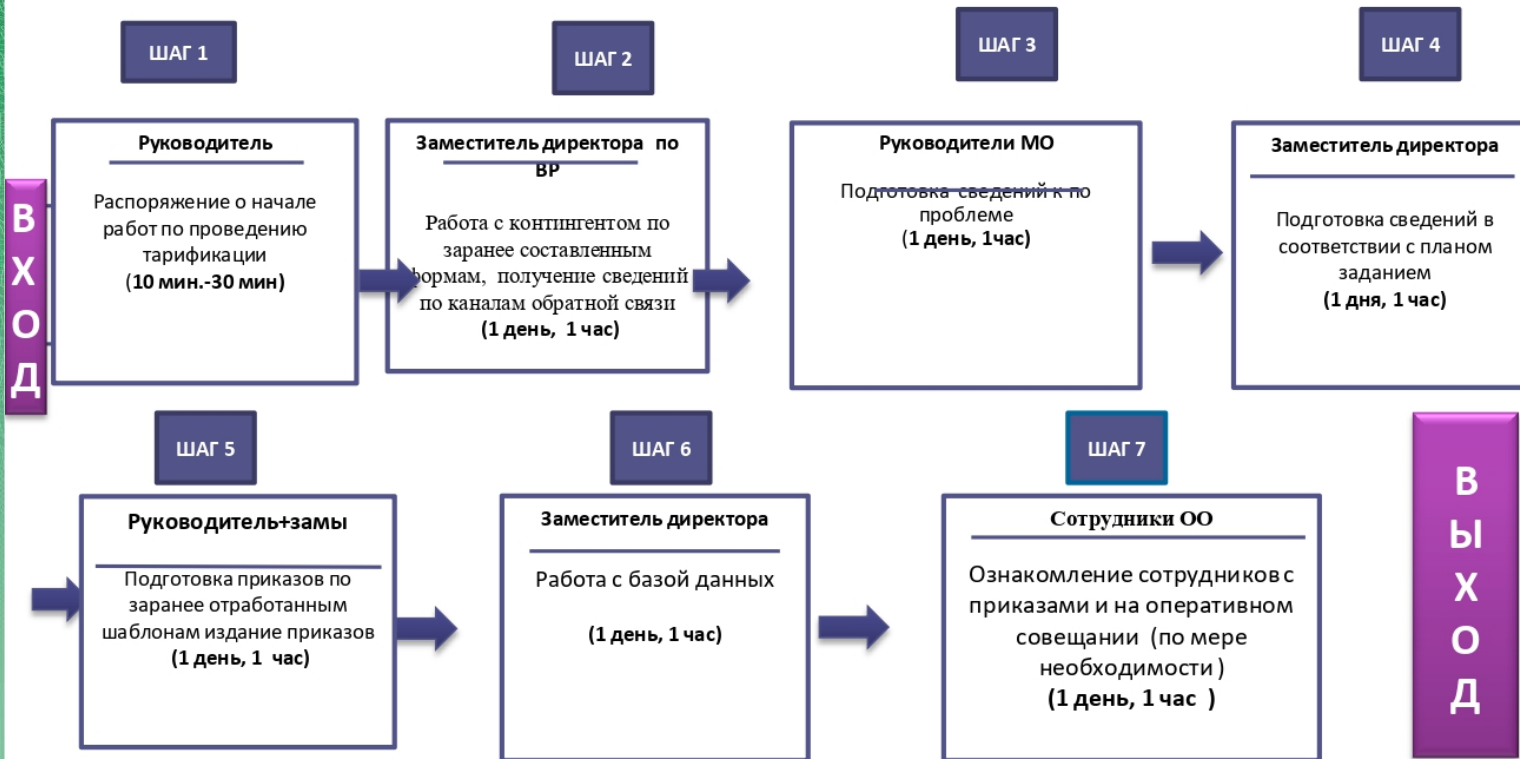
ВХОД

ШАГ 1

Руководитель

Распоряжение о начале работ по проведению тарификации (10 мин.-30 мин)

ШАГ 2

Заместитель директора по ВР

Работа с контингентом по заранее составленным формам, получение сведений по каналам обратной связи (1 день, 1 час)

ШАГ 3

Руководители МО

Подготовка сведений к по проблеме (1 день, 1час)

ШАГ 4

Заместитель директора

Подготовка сведений в соответствии с планом заданием (1 дня, 1 час)

ШАГ 5

Руководитель+замы

Подготовка приказов по заранее отработанным шаблонам издание приказов (1 день, 1 час)

ШАГ 6

Заместитель директора

Работа с базой данных

(1 день, 1 час)

ШАГ 7

Сотрудники ОО

Ознакомление сотрудников с приказами и на оперативном совещании (по мере необходимости ) (1 день, 1 час )

ВЫХОД